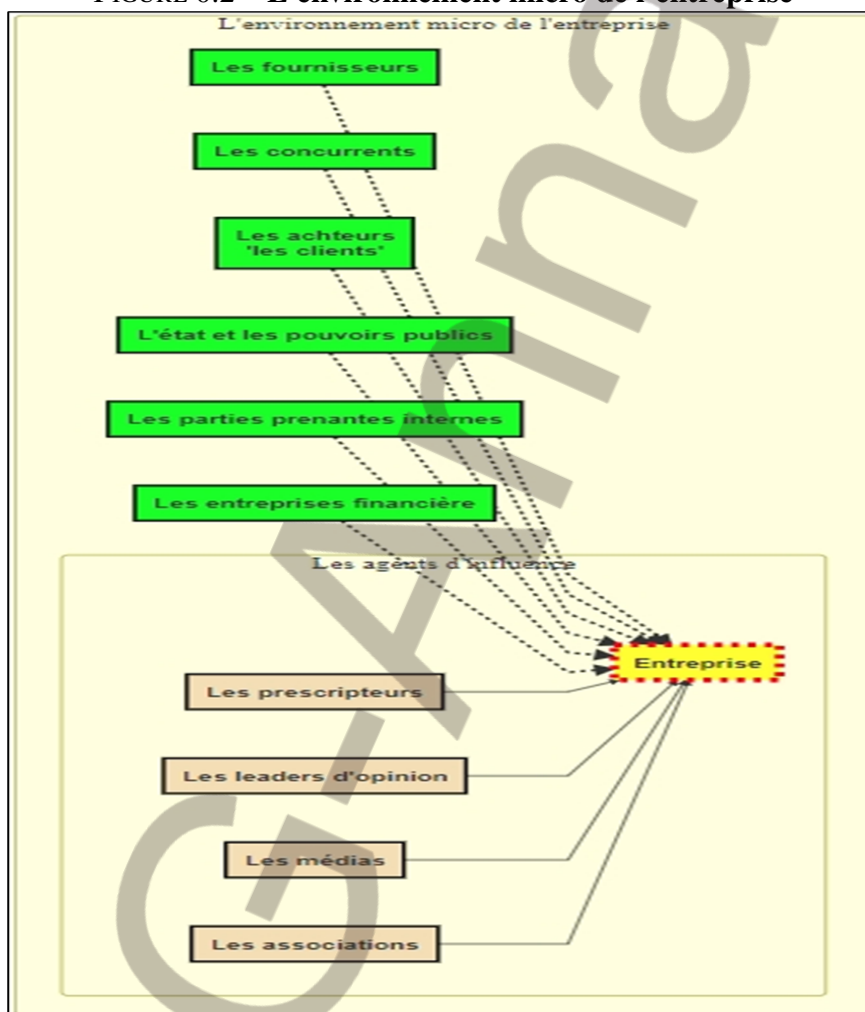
FIGURE 6.2 – L'environnement micro de l'entreprise

L'environnement micro de l'entreprise

Les fournisseurs

Les concurrents

Les achteurs "les clients"

L'état et les pouvoirs publics

Les parties prenantes internes

Les entreprises financière

Les agents d'influence

Entreprise

Les prescripteurs

Les leaders d'opinion

Les médias

Les associations

GAnna